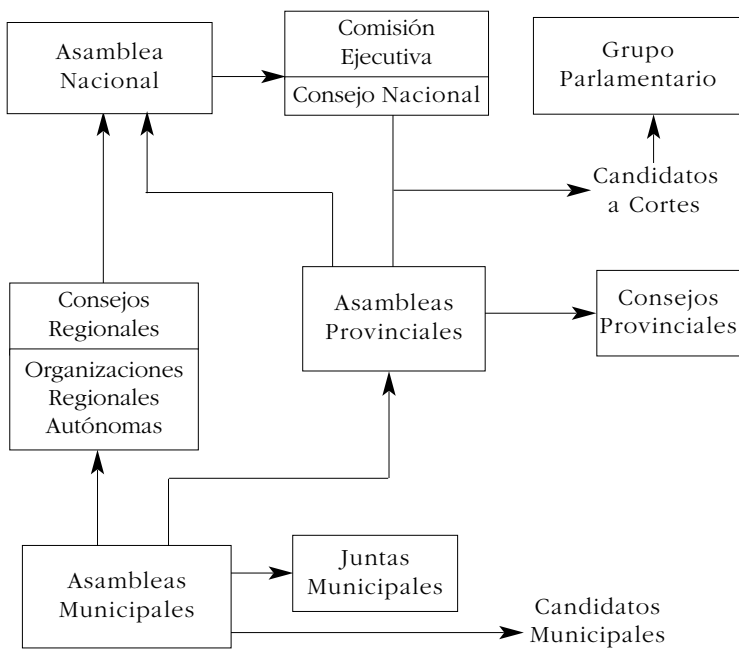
Asamblea Nacional

Comisión Ejecutiva

Consejo Nacional

Grupo Parlamentario

Candidatos a Cortes

Consejos Regionales

Organizaciones Regionales Autónomas

Asambleas Provinciales

Consejos Provinciales

Asambleas Municipales

Juntas Municipales

Candidatos Municipales